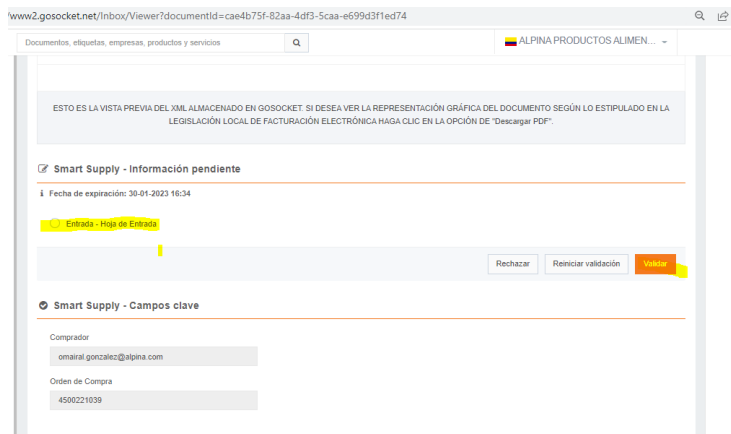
/www2.gosocket.net/Inbox/Viewer?documentId=cae4b75f-82aa-4df3-5caa-e699d3f1ed74

Documentos, etiquetas, empresas, productos y servicios

ALPINA PRODUCTOS ALIMEN...

ESTO ES LA VISTA PREVIA DEL XML ALMACENADO EN GOSOCKET. SI DESEA VER LA REPRESENTACIÓN GRÁFICA DEL DOCUMENTO SEGÚN LO ESTIPULADO EN LA LEGISLACIÓN LOCAL DE FACTURACIÓN ELECTRÓNICA HAGA CLIC EN LA OPCIÓN DE "Descargar PDF".

Smart Supply - Información pendiente

Fecha de expiración: 30-01-2023 16:34

Entrada - Hoja de Entrada

Rechazar

Reiniciar validación

Validar

Smart Supply - Campos clave

Comprador

omairal.gonzalez@alpina.com

Orden de Compra

4500221039